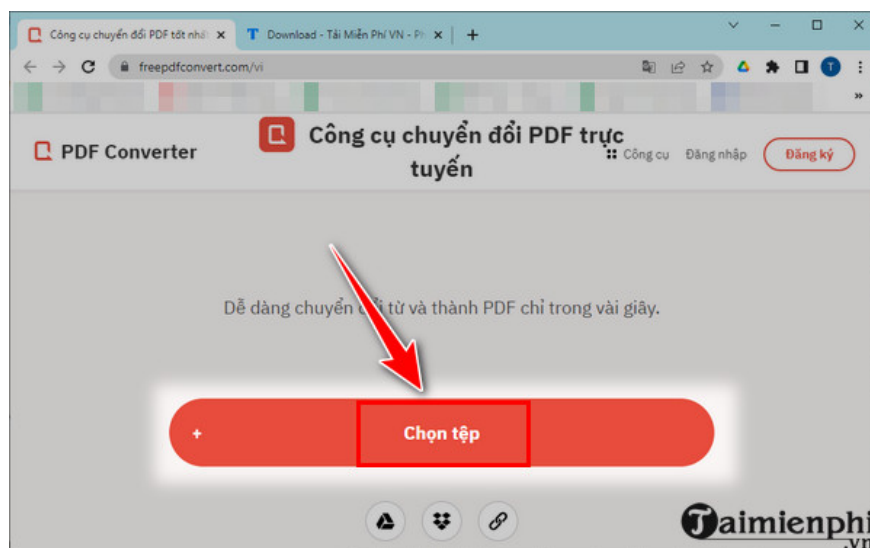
Công cụ chuyển đổi PDF tốt nhấ ×
Download - Tải Miễn Phí VN - Ph ×
+
freepdfconvert.com/vi
»
PDF Converter
Công cụ chuyển đổi PDF trực tuyến
Công cụ
Đăng nhập
Đăng ký
Dễ dàng chuyển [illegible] từ và thành PDF chỉ trong vài giây.
+
Chọn tệp
Taimienphi
.vn